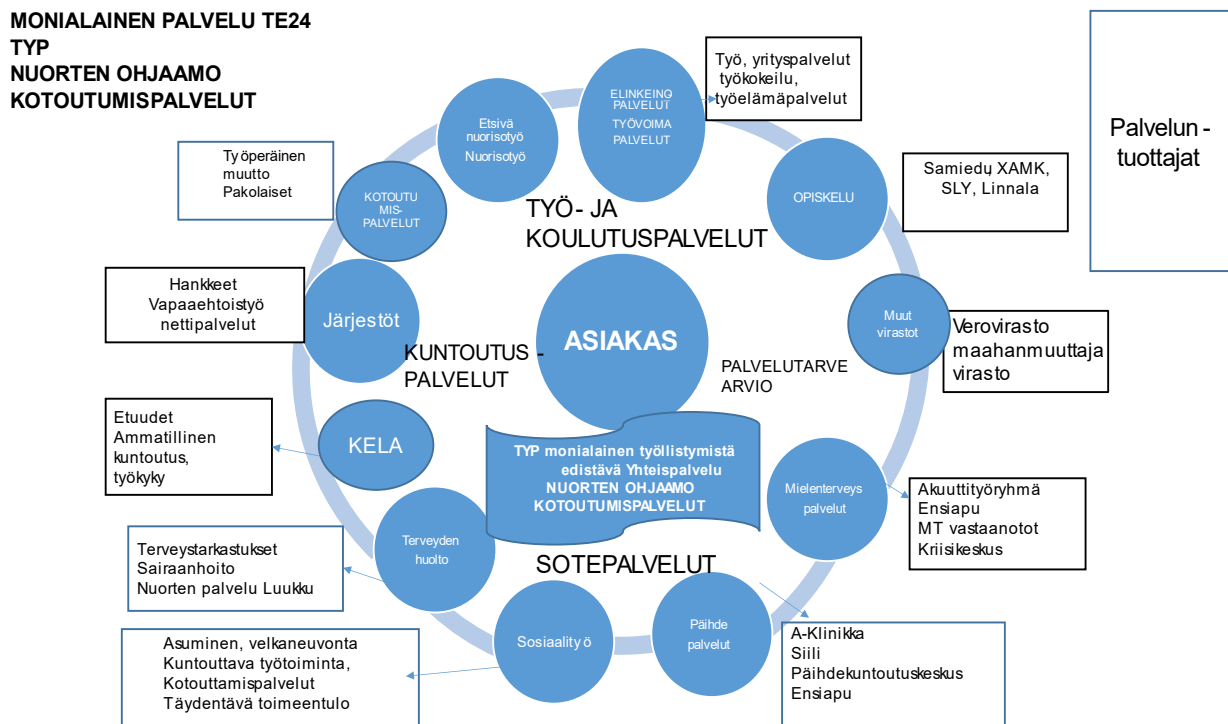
MONIALAINEN PALVELU TE24
TYP
NUORTEN OHJAAMO
KOTOUTUMISPALVELUT

Palvelun - tuottajat

Etsivä nuorisotyö
Nuorisotyö

ELINKEINO PALVELUT
TYÖVOIMA PALVELUT

Työ, yrityspalvelut
työkokeilu,
työelämäpalvelut

Työperäinen muutto
Pakolaiset

KOTOUTU MIS- PALVELUT

OPISKELU

Samiedu XAMK, SLY, Linnala

TYÖ- JA KOULUTUSPALVELUT

Hankkeet
Vapaaehtoistyö
nettipalvelut

Järjestöt

ASIAKAS

Muut virastot

Verovirasto
maahanmuuttaja virasto

KUNTOUTUS - PALVELUT

PALVELUTARVE ARVIO

Etuudet
Ammatillinen kuntoutus,
työkyky

KELA

TYP monialainen työllistymistä edistävä Yhteispalvelu
NUORTEN OHJAAMO
KOTOUTUMISPALVELUT

Mielenterveys palvelut

Akuuttityöryhmä
Ensiapu
MT vastaanotot
Kriisikeskus

Terveyden huolto

Terveystarkastukset
Sairaanhoito
Nuorten palvelu Luukku

SOTEPALVELUT

Sosiaalityö

Päihde palvelut

A-Klinikka
Siili
Päihdekuntoutuskeskus
Ensiapu

Asuminen, velkaneuvonta
Kuntouttava työtoiminta,
Kotouttamispalvelut
Täydentävä toimeentulo